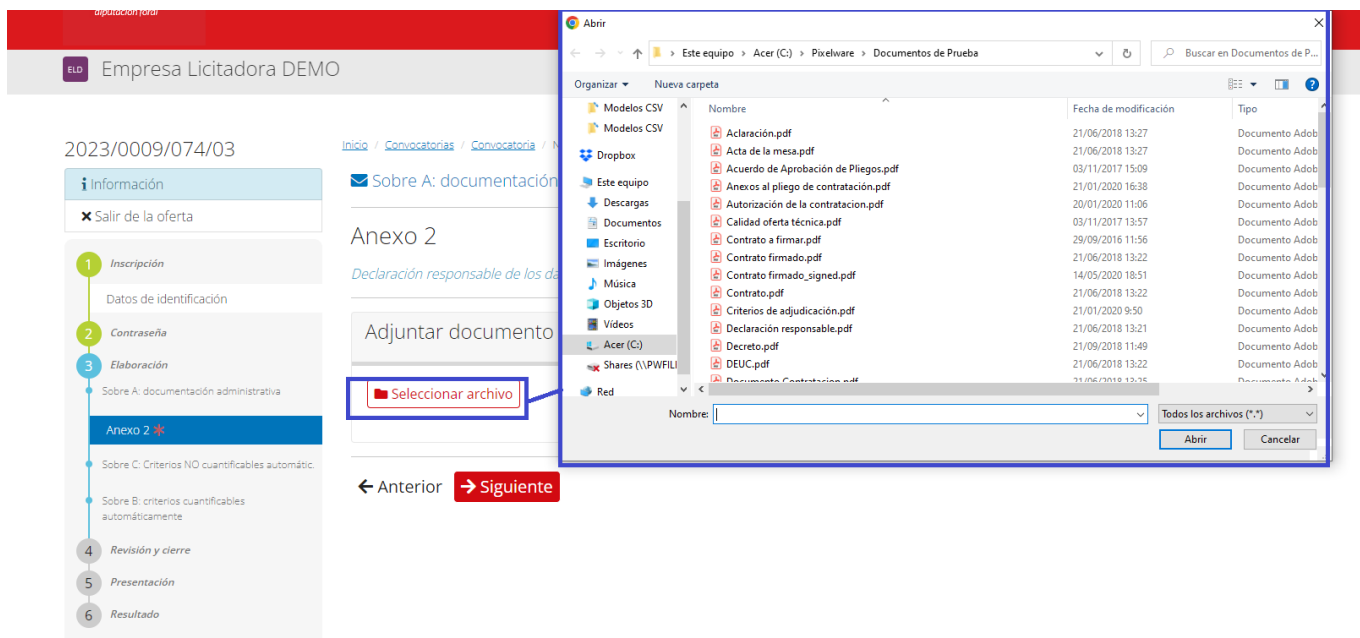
diputación foral

ELD Empresa Licitadora DEMO

2023/0009/074/03

Información

Salir de la oferta

1 Inscripción

Datos de identificación

2 Contraseña

3 Elaboración

Sobre A: documentación administrativa

Anexo 2 *

Sobre C: Criterios NO cuantificables automátic.

Sobre B: criterios cuantificables automáticamente

4 Revisión y cierre

5 Presentación

6 Resultado

Inicio / Convocatorias / Convocatoria / N

Sobre A: documentación

Anexo 2

Declaración responsable de los da

Adjuntar documento

Seleccionar archivo

Anterior Siguiente

Abrir

Este equipo › Acer (C:) › Pixelware › Documentos de Prueba

Buscar en Documentos de P...

Organizar ▾ Nueva carpeta

Modelos CSV
Modelos CSV
Dropbox
Este equipo
Descargas
Documentos
Escritorio
Imágenes
Música
Objetos 3D
Vídeos
Acer (C:)
Shares (\\PWFILI
Red

| Nombre | Fecha de modificación | Tipo |
|---|---|---|
| Aclaración.pdf | 21/06/2018 13:27 | Documento Adob |
| Acta de la mesa.pdf | 21/06/2018 13:27 | Documento Adob |
| Acuerdo de Aprobación de Pliegos.pdf | 03/11/2017 15:09 | Documento Adob |
| Anexos al pliego de contratación.pdf | 21/01/2020 16:38 | Documento Adob |
| Autorización de la contratacion.pdf | 20/01/2020 11:06 | Documento Adob |
| Calidad oferta técnica.pdf | 03/11/2017 13:57 | Documento Adob |
| Contrato a firmar.pdf | 29/09/2016 11:56 | Documento Adob |
| Contrato firmado.pdf | 21/06/2018 13:22 | Documento Adob |
| Contrato firmado_signed.pdf | 14/05/2020 18:51 | Documento Adob |
| Contrato.pdf | 21/06/2018 13:22 | Documento Adob |
| Criterios de adjudicación.pdf | 21/01/2020 9:50 | Documento Adob |
| Declaración responsable.pdf | 21/06/2018 13:21 | Documento Adob |
| Decreto.pdf | 21/09/2018 11:49 | Documento Adob |
| DEUC.pdf | 21/06/2018 13:22 | Documento Adob |
| Documento Contratacion.pdf | 21/06/2018 13:25 | Documento Adob |

Nombre:

Todos los archivos (*.*)

Abrir Cancelar